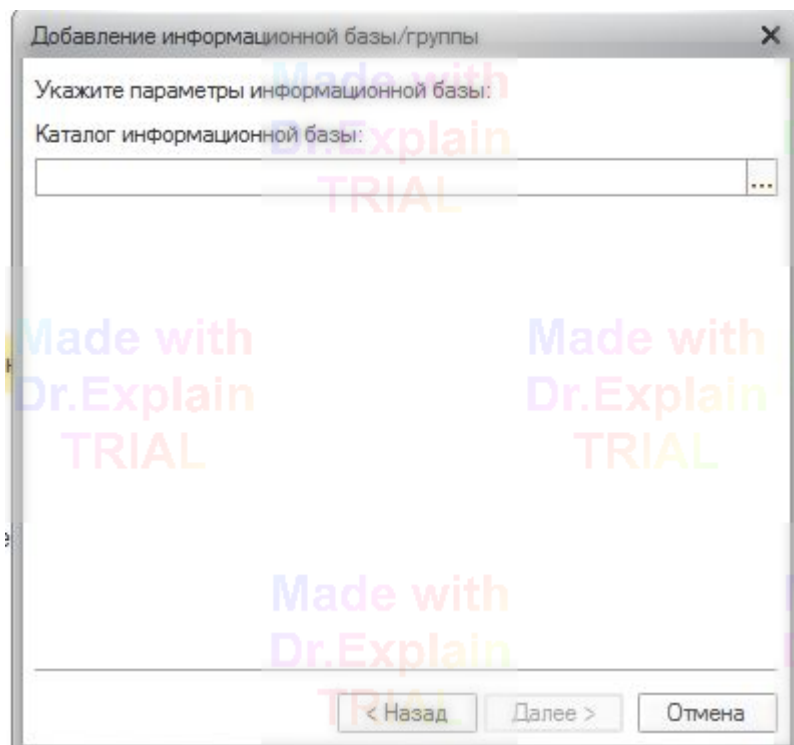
Добавление информационной базы/группы ×

Made with Dr.Explain TRIAL

Укажите параметры информационной базы:

Каталог информационной базы:

...

Made with Dr.Explain TRIAL

Made with Dr.Explain TRIAL

Made with Dr.Explain TRIAL

< Назад Далее > Отмена